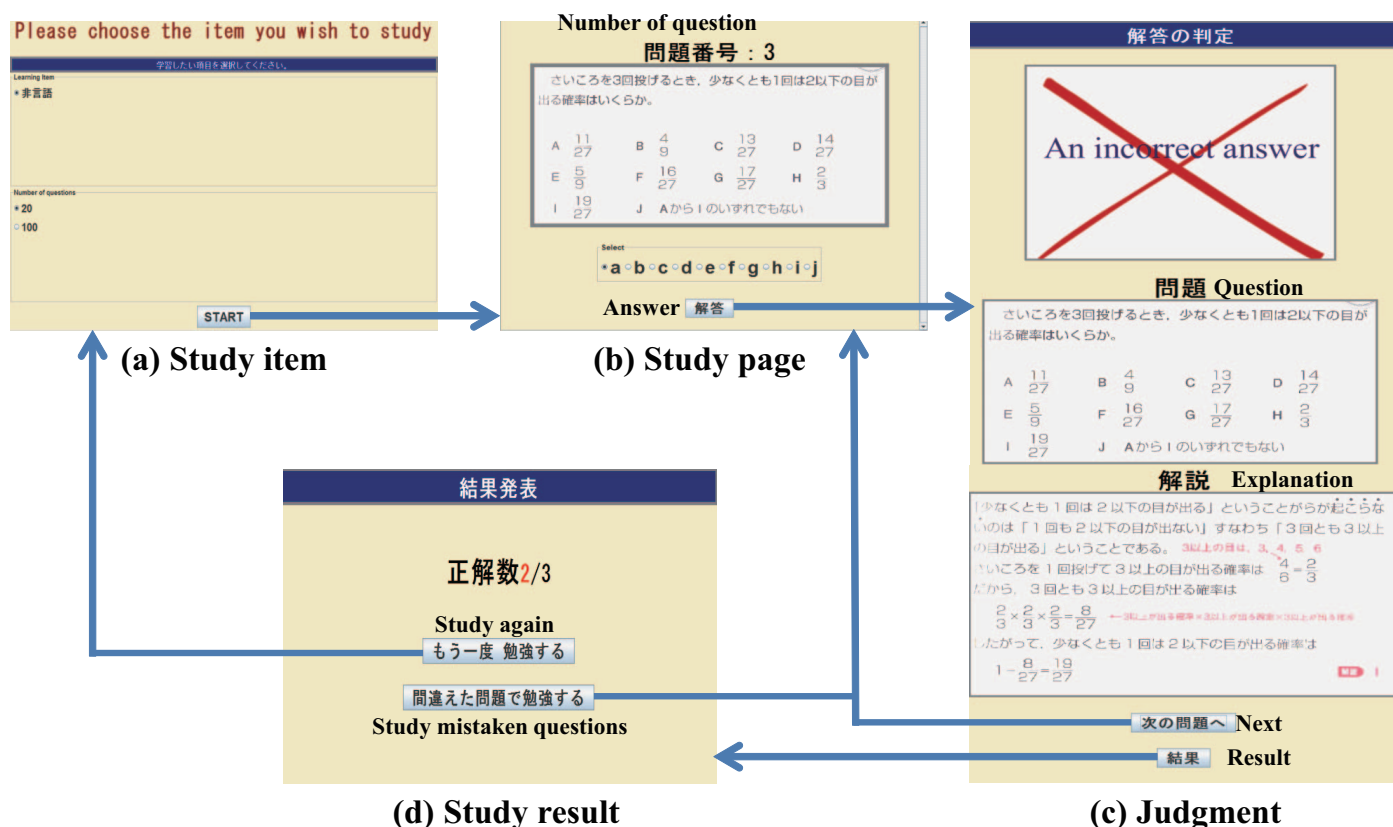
Please choose the item you wish to study

学習したい項目を選択してください。

Learning item

非言語

Number of questions

20

100

START

(a) Study item

Number of question

問題番号：3

さいころを3回投げるとき、少なくとも1回は2以下の目が出る確率はいくらか。

A $\frac{11}{27}$ B $\frac{4}{9}$ C $\frac{13}{27}$ D $\frac{14}{27}$

E $\frac{5}{9}$ F $\frac{16}{27}$ G $\frac{17}{27}$ H $\frac{2}{3}$

I $\frac{19}{27}$ J AからIのいずれでもない

Select

a b c d e f g h i j

Answer 解答

(b) Study page

解答の判定

An incorrect answer

問題 Question

さいころを3回投げるとき、少なくとも1回は2以下の目が出る確率はいくらか。

A $\frac{11}{27}$ B $\frac{4}{9}$ C $\frac{13}{27}$ D $\frac{14}{27}$

E $\frac{5}{9}$ F $\frac{16}{27}$ G $\frac{17}{27}$ H $\frac{2}{3}$

I $\frac{19}{27}$ J AからIのいずれでもない

解説 Explanation

「少なくとも１回は２以下の目が出る」ということがらが起こらないのは「１回も２以下の目が出ない」すなわち「３回とも３以上の目が出る」ということである。 3以上の目は、3、4、5、6

さいころを１回投げて３以上の目が出る確率は $\frac{4}{6}=\frac{2}{3}$

だから、３回とも３以上の目が出る確率は

$\frac{2}{3}\times\frac{2}{3}\times\frac{2}{3}=\frac{8}{27}$ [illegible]

したがって、少なくとも１回は２以下の目が出る確率は

$1-\frac{8}{27}=\frac{19}{27}$

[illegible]

次の問題へ Next

結果 Result

(c) Judgment

結果発表

正解数2/3

Study again

もう一度 勉強する

間違えた問題で勉強する

Study mistaken questions

(d) Study result